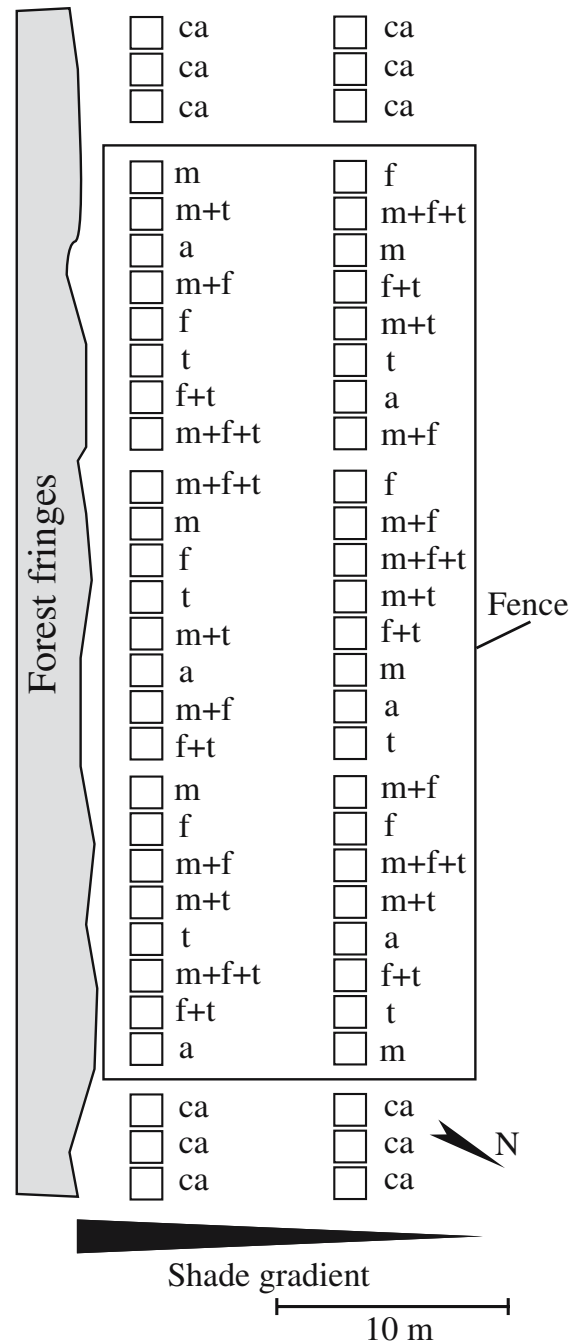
Forest fringes

ca
ca
ca

ca
ca
ca

m
m+t
a
m+f
f
t
f+t
m+f+t

f
m+f+t
m
f+t
m+t
t
a
m+f

m+f+t
m
f
t
m+t
a
m+f
f+t

f
m+f
m+f+t
m+t
f+t
m
a
t

m
f
m+f
m+t
t
m+f+t
f+t
a

m+f
f
m+f+t
m+t
a
f+t
t
m

Fence

ca
ca
ca

ca
ca
ca

N

Shade gradient

10 m